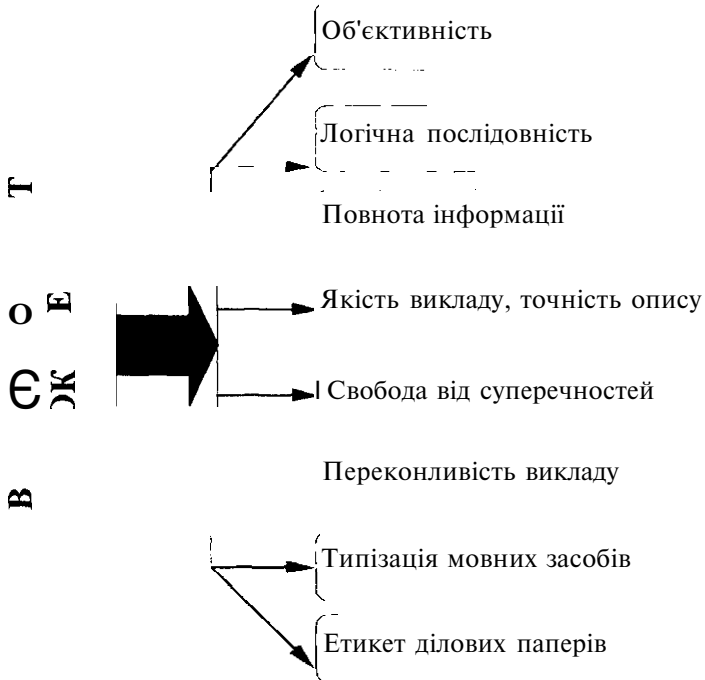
Т
Е
О
ЕК
В

Об'єктивність

Логічна послідовність

Повнота інформації

Якість викладу, точність опису

Свобода від суперечностей

Переконливість викладу

Типізація мовних засобів

Етикет ділових паперів